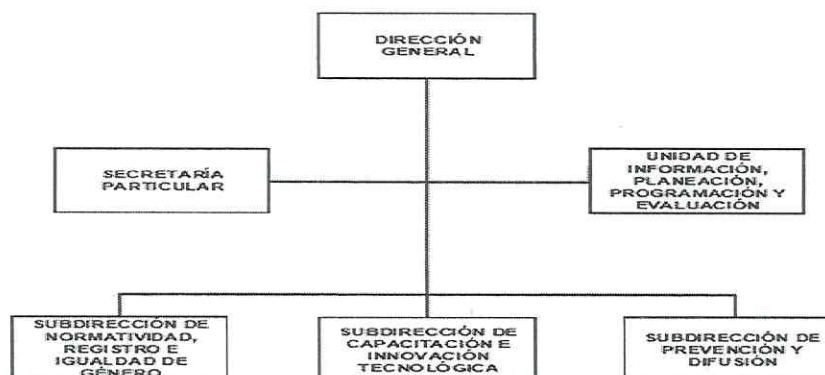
DIRECCIÓN GENERAL

SECRETARÍA PARTICULAR

UNIDAD DE INFORMACIÓN, PLANEACIÓN, PROGRAMACIÓN Y EVALUACIÓN

SUBDIRECCIÓN DE NORMATIVIDAD, REGISTRO E IGUALDAD DE GÉNERO

SUBDIRECCIÓN DE CAPACITACIÓN E INNOVACIÓN TECNOLÓGICA

SUBDIRECCIÓN DE PREVENCIÓN Y DIFUSIÓN